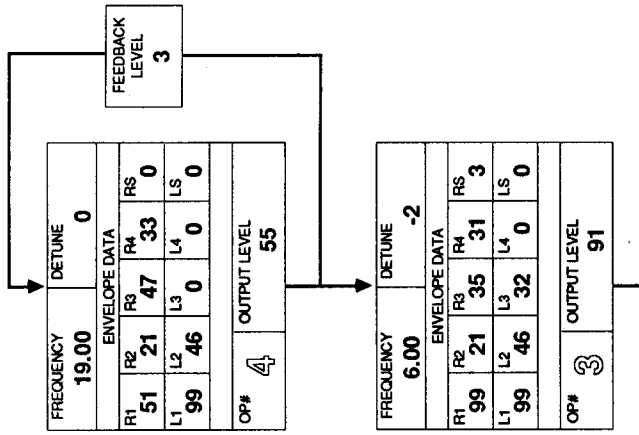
FEEDBACK LEVEL
3

| FREQUENCY 19.00 | | DETUNE 0 | |
|---|---|---|---|
| ENVELOPE DATA | | | |
| R1 51 | R2 21 | R3 47 | R4 33 | RS 0 |
| L1 99 | L2 46 | L3 0 | L4 0 | LS 0 |
| OP# 4 | | OUTPUT LEVEL 55 | |

| FREQUENCY 6.00 | | DETUNE -2 | |
|---|---|---|---|
| ENVELOPE DATA | | | |
| R1 99 | R2 21 | R3 35 | R4 31 | RS 3 |
| L1 99 | L2 46 | L3 32 | L4 0 | LS 0 |
| OP# 3 | | OUTPUT LEVEL 91 | |